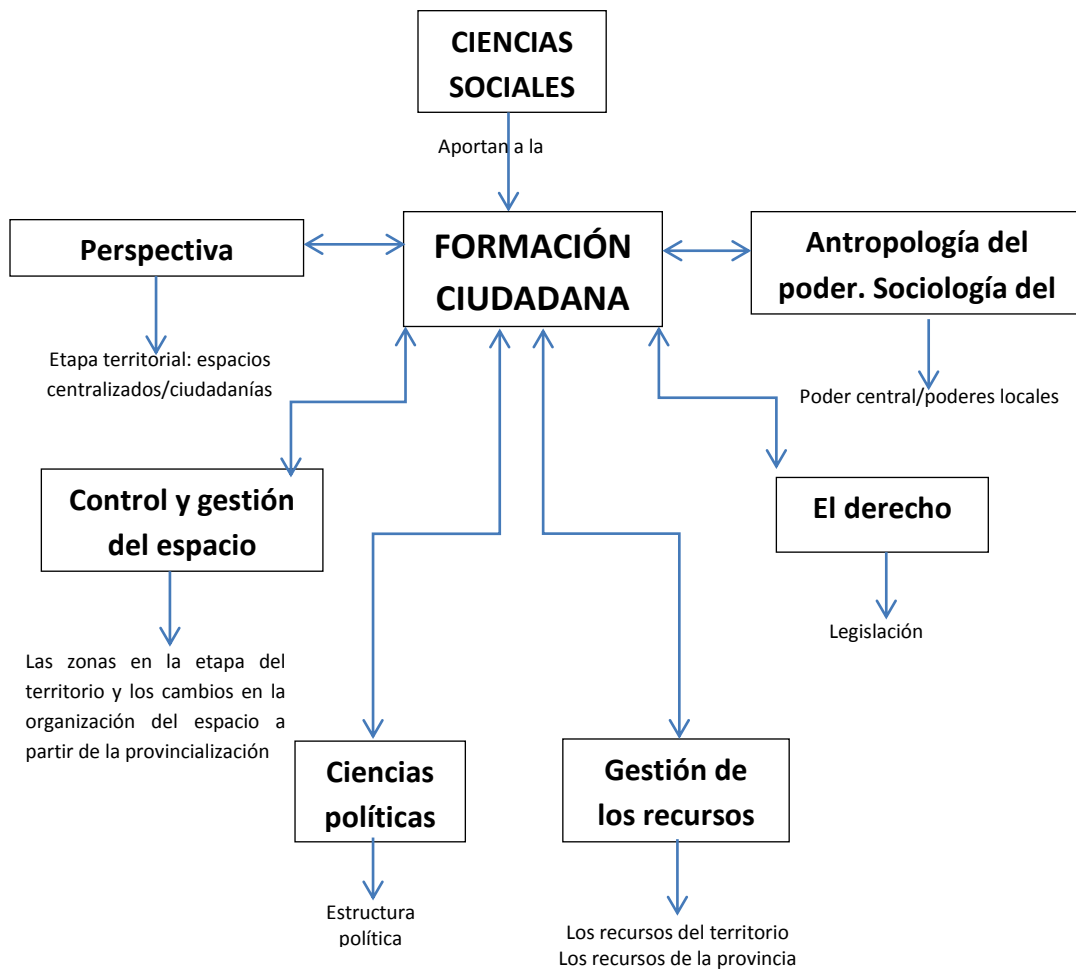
CIENCIAS SOCIALES

Aportan a la

Perspectiva

FORMACIÓN CIUDADANA

Antropología del poder. Sociología del

Etapa territorial: espacios centralizados/ciudadanías

Poder central/poderes locales

Control y gestión del espacio

El derecho

Legislación

Las zonas en la etapa del territorio y los cambios en la organización del espacio a partir de la provincialización

Ciencias políticas

Gestión de los recursos

Estructura política

Los recursos del territorio
Los recursos de la provincia